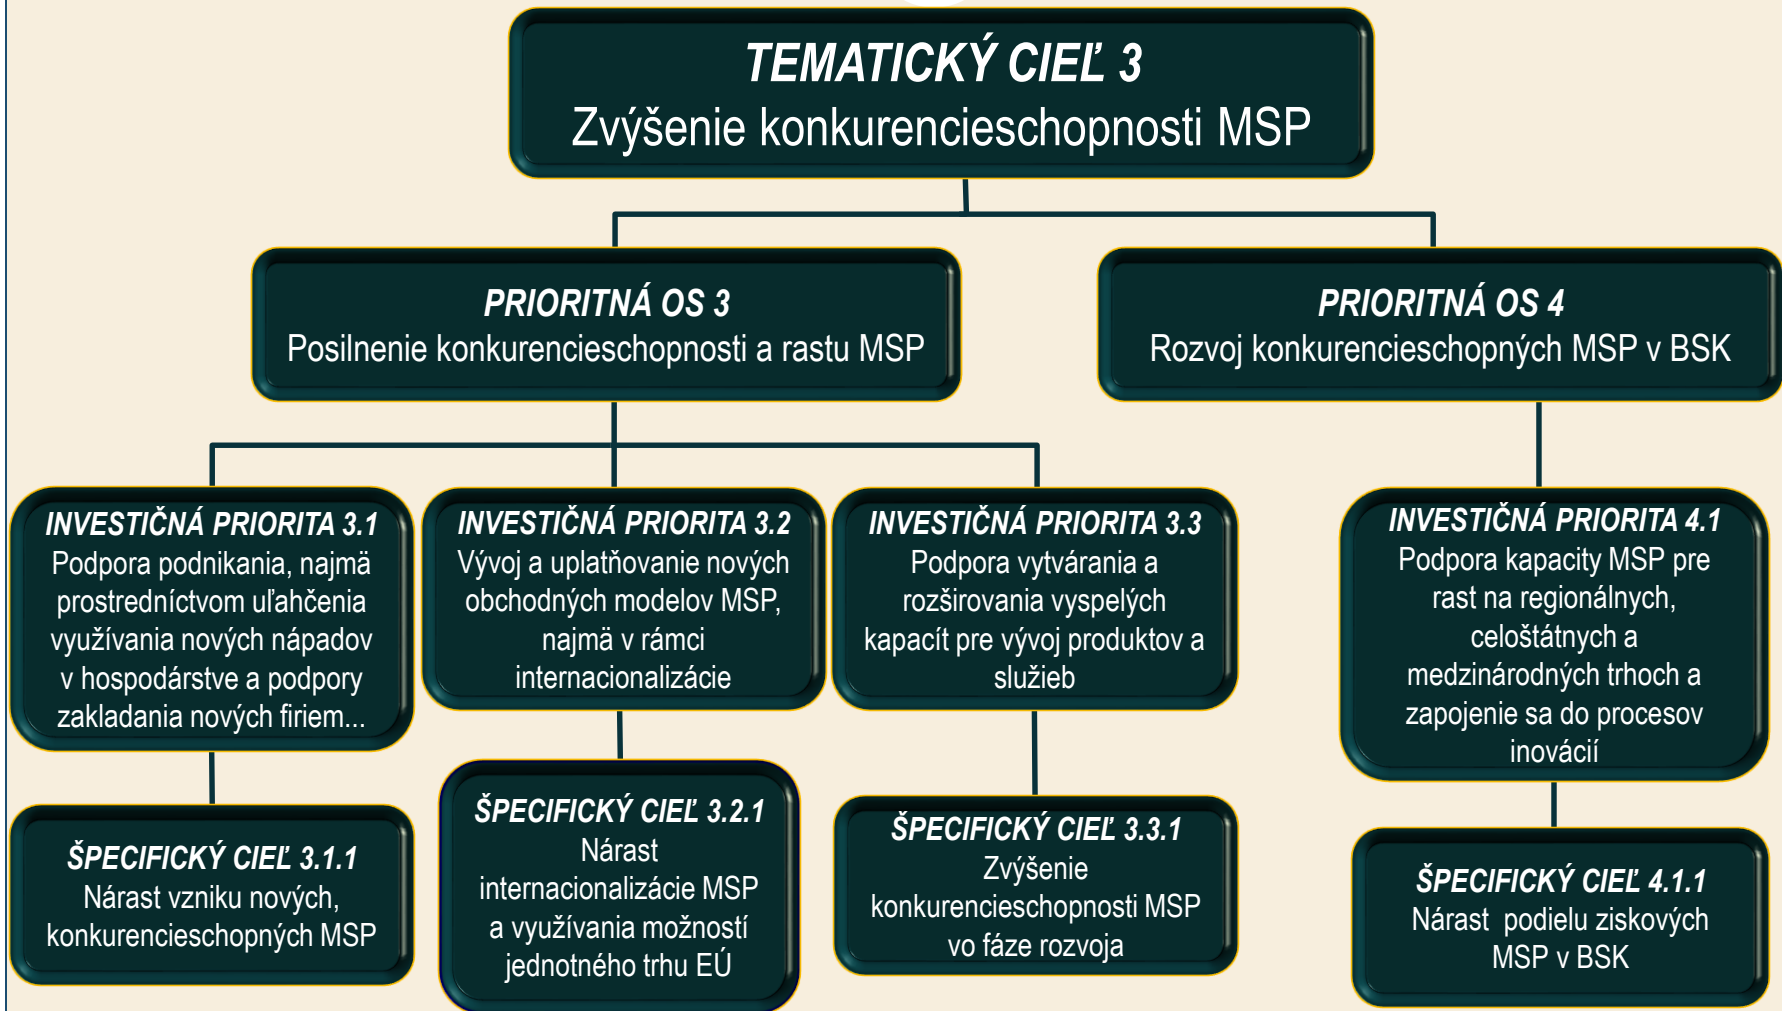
TEMATICKÝ CIEĽ 3
Zvýšenie konkurencieschopnosti MSP

PRIORITNÁ OS 3
Posilnenie konkurencieschopnosti a rastu MSP

PRIORITNÁ OS 4
Rozvoj konkurencieschopných MSP v BSK

INVESTIČNÁ PRIORITA 3.1
Podpora podnikania, najmä prostredníctvom uľahčenia využívania nových nápadov v hospodárstve a podpory zakladania nových firiem...

INVESTIČNÁ PRIORITA 3.2
Vývoj a uplatňovanie nových obchodných modelov MSP, najmä v rámci internacionalizácie

INVESTIČNÁ PRIORITA 3.3
Podpora vytvárania a rozširovania vyspelých kapacít pre vývoj produktov a služieb

INVESTIČNÁ PRIORITA 4.1
Podpora kapacity MSP pre rast na regionálnych, celoštátnych a medzinárodných trhoch a zapojenie sa do procesov inovácií

ŠPECIFICKÝ CIEĽ 3.1.1
Nárast vzniku nových, konkurencieschopných MSP

ŠPECIFICKÝ CIEĽ 3.2.1
Nárast internacionalizácie MSP a využívania možností jednotného trhu EÚ

ŠPECIFICKÝ CIEĽ 3.3.1
Zvýšenie konkurencieschopnosti MSP vo fáze rozvoja

ŠPECIFICKÝ CIEĽ 4.1.1
Nárast podielu ziskových MSP v BSK